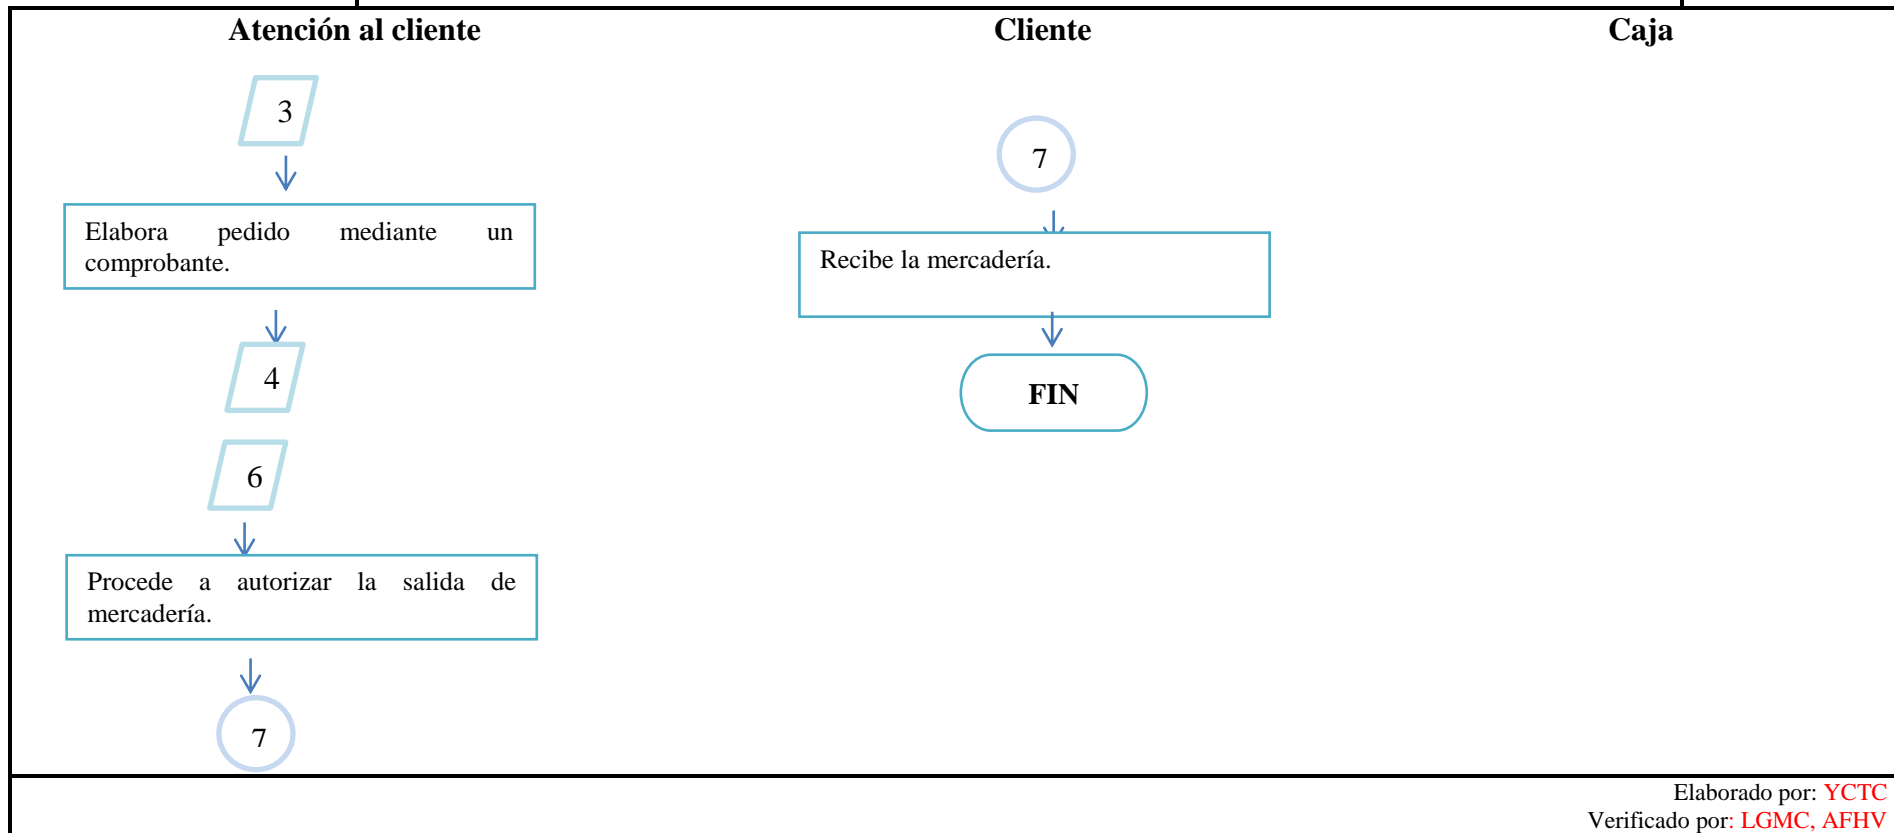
Atención al cliente

3

Elabora pedido mediante un comprobante.

4

6

Procede a autorizar la salida de mercadería.

7

Cliente

7

Recibe la mercadería.

FIN

Caja

Elaborado por: YCTC
Verificado por: LGMC, AFHV